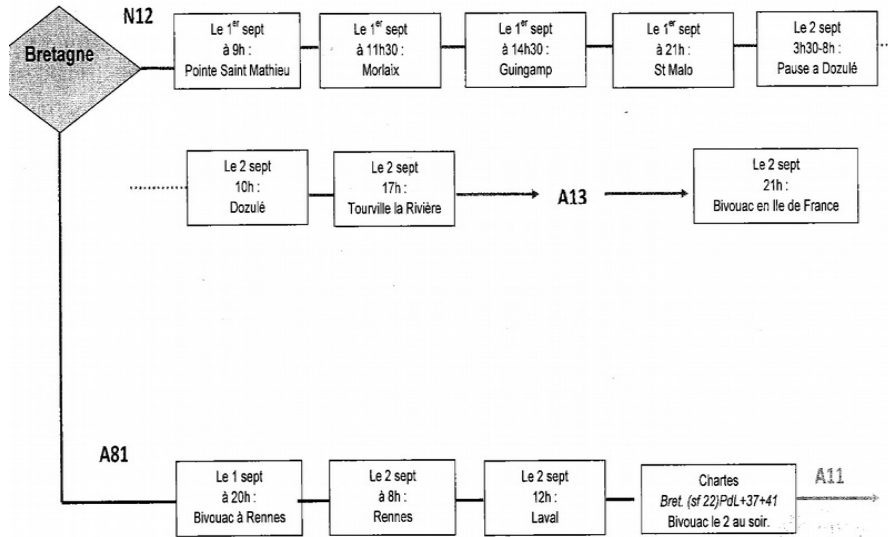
Bretagne

N12

Le $1^{er}$ sept à 9h : Pointe Saint Mathieu

Le $1^{er}$ sept à 11h30 : Morlaix

Le $1^{er}$ sept à 14h30 : Guingamp

Le $1^{er}$ sept à 21h : St Malo

Le 2 sept 3h30-8h : Pause a Dozulé

Le 2 sept 10h : Dozulé

Le 2 sept 17h : Tourville la Rivière

A13

Le 2 sept 21h : Bivouac en Ile de France

A81

Le 1 sept à 20h : Bivouac à Rennes

Le 2 sept à 8h : Rennes

Le 2 sept 12h : Laval

Chartes Bret. (sf 22)PdL+37+41 Bivouac le 2 au soir.

A11